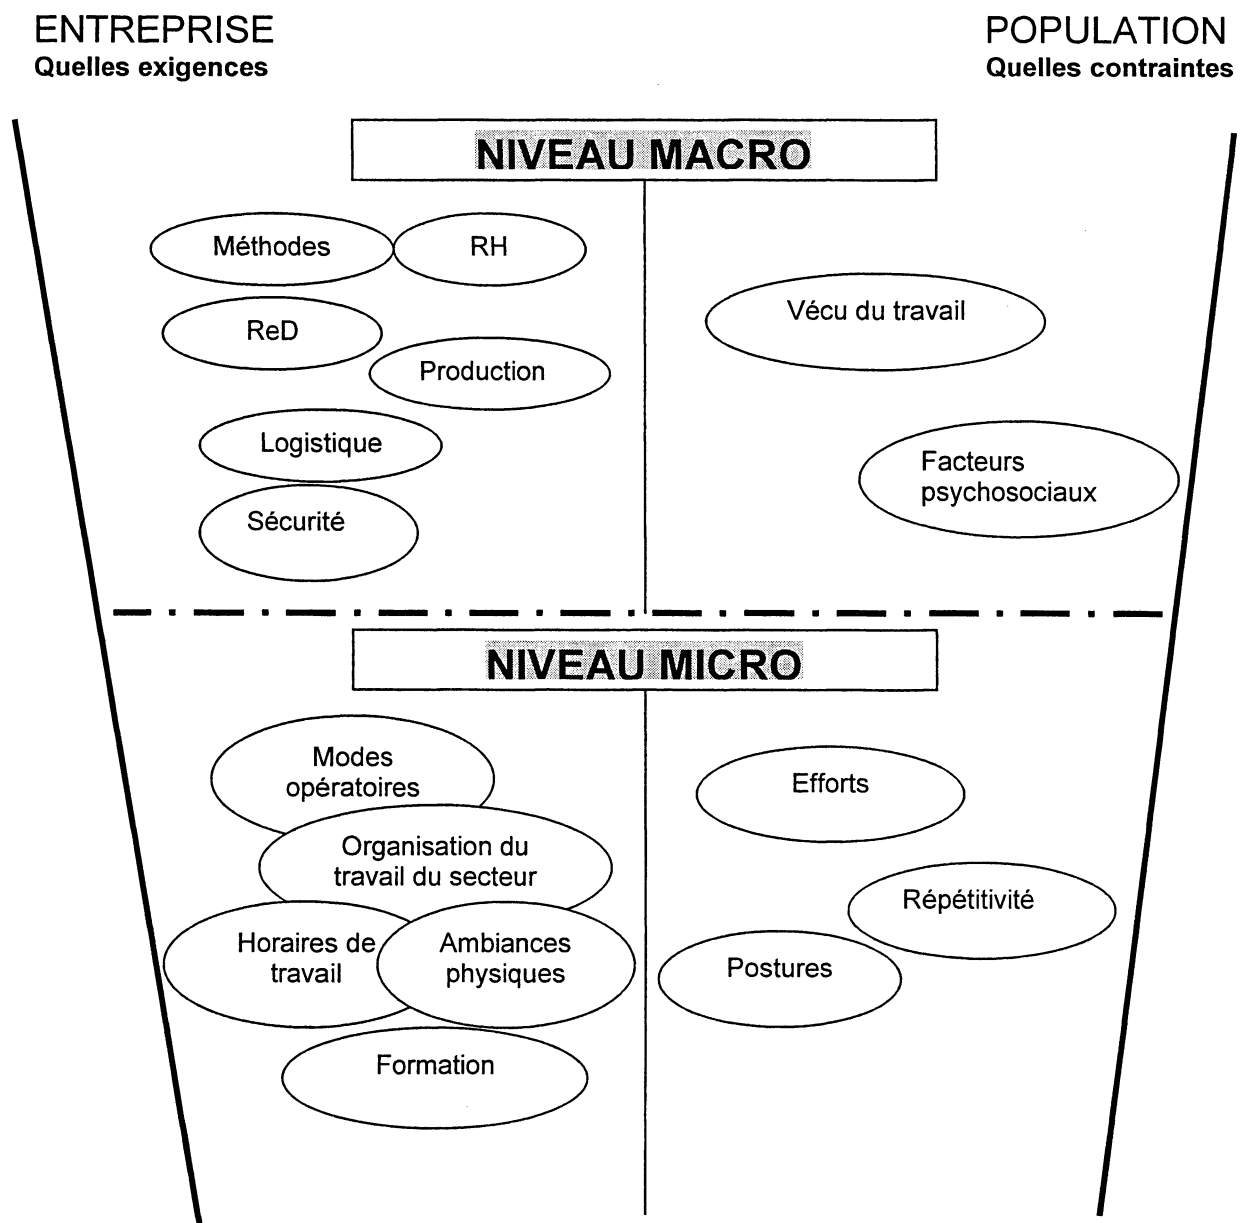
ENTREPRISE
Quelles exigences

POPULATION
Quelles contraintes

NIVEAU MACRO

Méthodes

RH

ReD

Production

Logistique

Sécurité

Vécu du travail

Facteurs psychosociaux

NIVEAU MICRO

Modes opératoires

Organisation du travail du secteur

Horaires de travail

Ambiances physiques

Formation

Efforts

Répétitivité

Postures